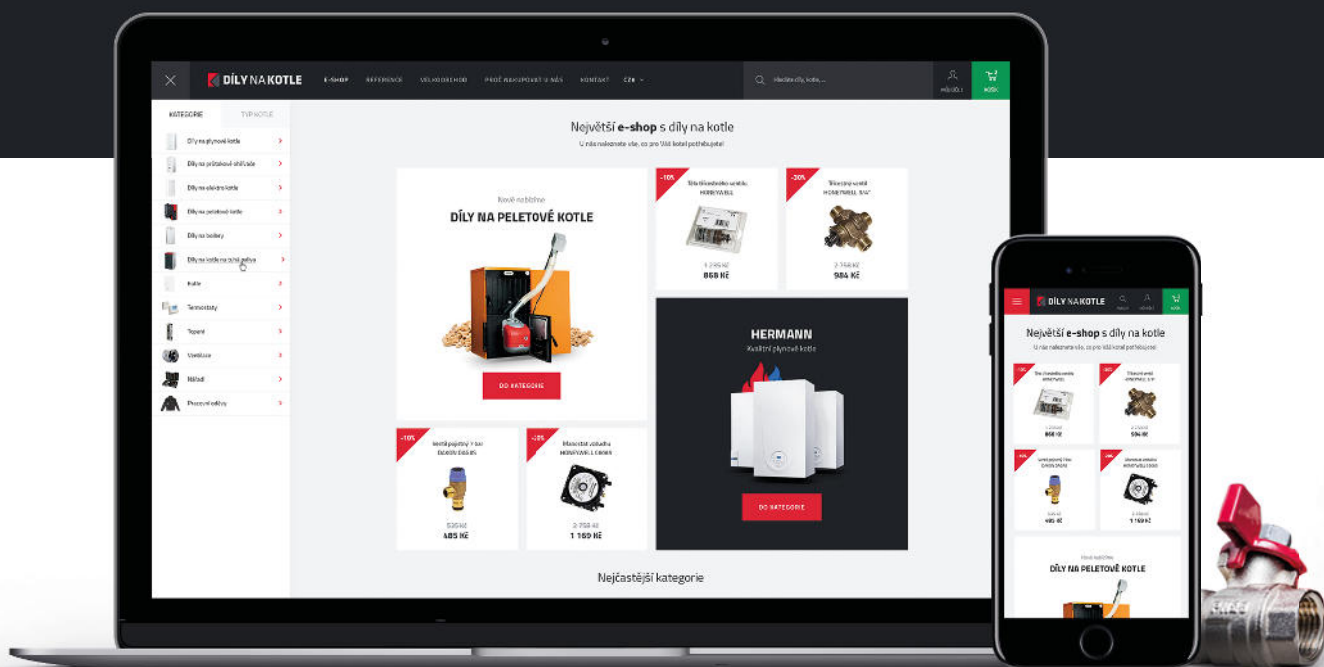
DÍLY NA KOTLE
E-SHOP REFERENCE VELKOOBCHOD PROČ NAKUPOVAT U NÁS KONTAKT CZK
Hledáte díly, kotle...
MŮJ ÚČET
KOŠÍK

KATEGORIE TYP KOTLE
Díly na plynové kotle
Díly na průtokové ohřívače
Díly na elektro kotle
Díly na peletové kotle
Díly na bojlery
Díly na kotle na tuhá paliva
Kotle
Termostaty
Topení
Ventilace
Nářadí
Pracovní oděvy

Největší e-shop s díly na kotle
U nás naleznete vše, co pro Váš kotel potřebujete!

Nově na léto
DÍLY NA PELETOVÉ KOTLE
DO KATEGORIE

-10%
Třícestný ventil HONEYWELL
1 295 Kč
868 KČ

-30%
Třícestný ventil HONEYWELL 3/4"
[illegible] Kč
984 KČ

HERMANN
Kvalitní plynové kotle
DO KATEGORIE

-10%
Ventil pojistný 3 bar
535 Kč
485 KČ

-20%
Manostat vzduchu HONEYWELL
2 758 Kč
1 169 KČ

Nejčastější kategorie

DÍLY NA KOTLE
Největší e-shop s díly na kotle
U nás naleznete vše, co pro Váš kotel potřebujete!
868 KČ
594 KČ
485 KČ
1 169 KČ
DÍLY NA PELETOVÉ KOTLE